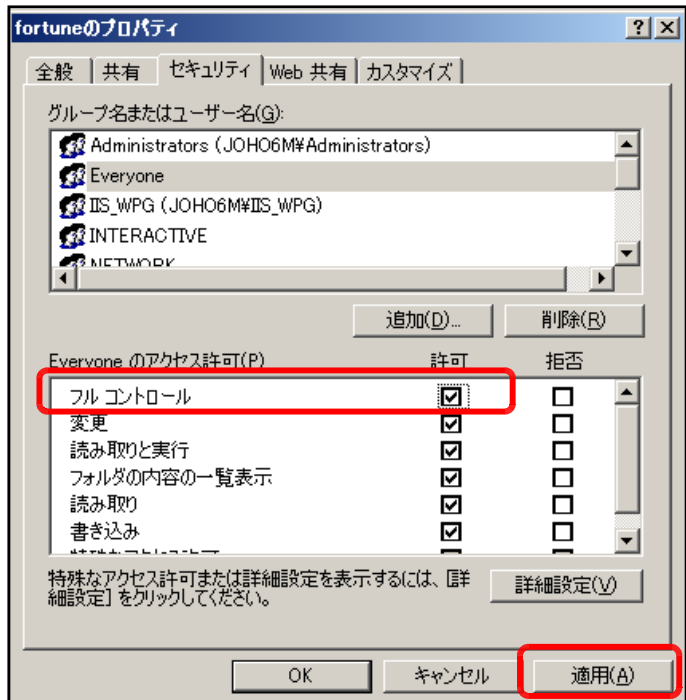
fortuneのプロパティ

?

X

全般
共有
セキュリティ
Web 共有
カスタマイズ

グループ名またはユーザー名(G):

Administrators (JOHO6M¥Administrators)
Everyone
IIS_WPG (JOHO6M¥IIS_WPG)
INTERACTIVE
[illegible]

追加(D)...
削除(R)

| Everyone のアクセス許可(P) | 許可 | 拒否 |
|---|---|---|
| フル コントロール | ☑ | ☐ |
| 変更 | ☑ | ☐ |
| 読み取りと実行 | ☑ | ☐ |
| フォルダの内容の一覧表示 | ☑ | ☐ |
| 読み取り | ☑ | ☐ |
| 書き込み | ☑ | ☐ |
| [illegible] | | |

特殊なアクセス許可または詳細設定を表示するには、[詳細設定] をクリックしてください。

詳細設定(V)

OK
キャンセル
適用(A)